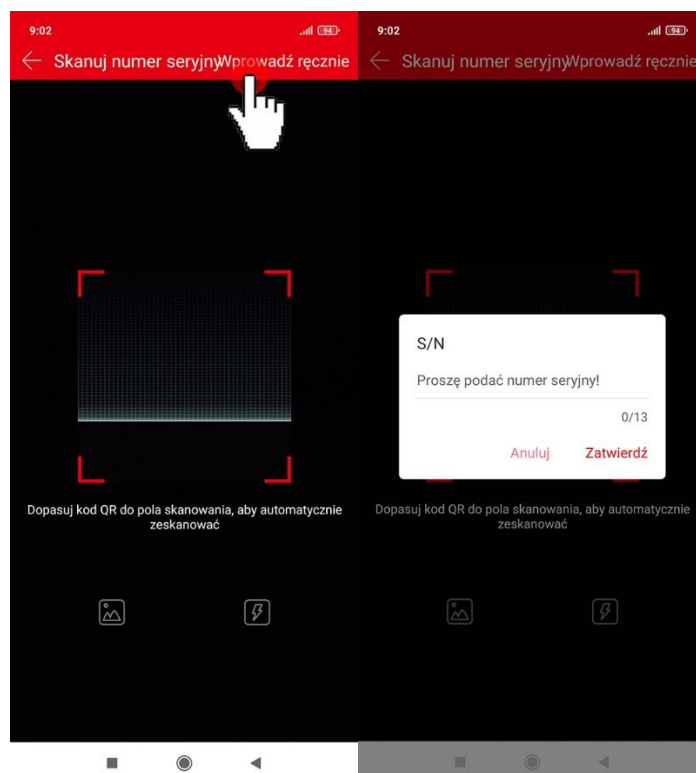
9:02

94

Skanuj numer seryjnyWprowadź ręcznie

Dopasuj kod QR do pola skanowania, aby automatycznie zeskanować

9:02

94

Skanuj numer seryjnyWprowadź ręcznie

S/N

Proszę podać numer seryjny!

0/13

Anuluj

Zatwierdź

Dopasuj kod QR do pola skanowania, aby automatycznie zeskanować